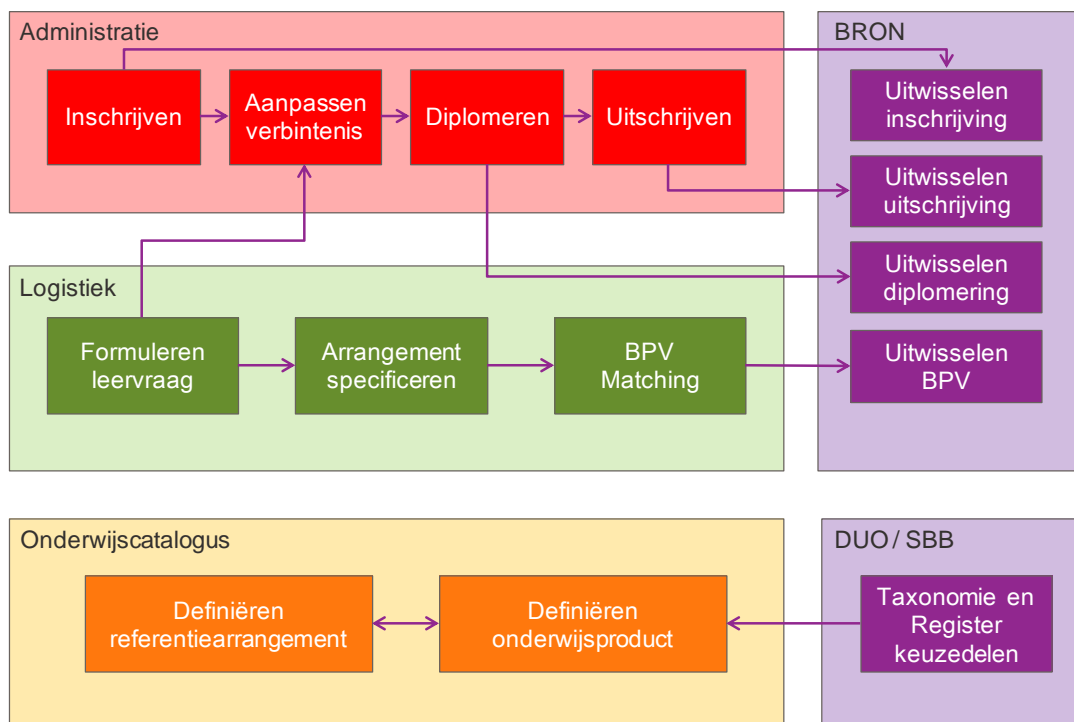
Administratie

Inschrijven

Aanpassen verbintenis

Diplomeren

Uitschrijven

BRON

Uitwisselen inschrijving

Uitwisselen uitschrijving

Uitwisselen diplomering

Uitwisselen BPV

Logistiek

Formuleren leervraag

Arrangement specificeren

BPV Matching

Onderwijscatalogus

Definiëren referentiearrangement

Definiëren onderwijsproduct

DUO / SBB

Taxonomie en Register keuzedelen